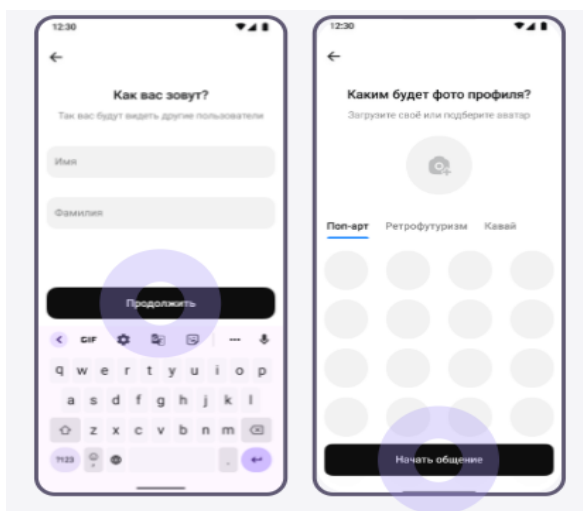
12:30

←

Как вас зовут?

Так вас будут видеть другие пользователи

Имя

Фамилия

Продолжить

GIF

q w e r t y u i o p

a s d f g h j k l

z x c v b n m

?123

12:30

←

Каким будет фото профиля?

Загрузите своё или подберите аватар

Поп-арт Ретрофутуризм Кавай

Начать общение